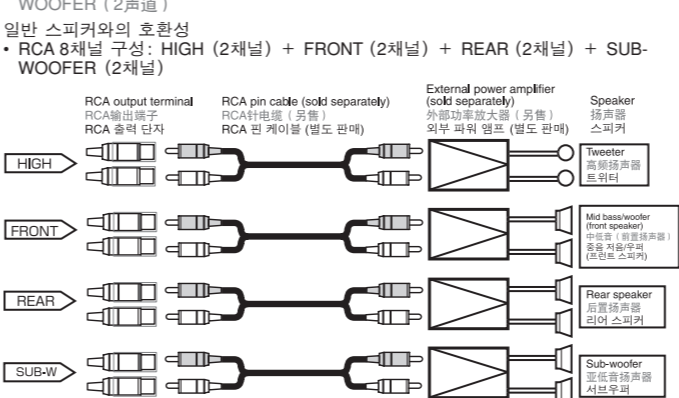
WOOFER（2声道）

일반 스피커와의 호환성

• RCA 8채널 구성: HIGH (2채널) + FRONT (2채널) + REAR (2채널) + SUB-WOOFER (2채널)

RCA output terminal
RCA输出端子
RCA 출력 단자

RCA pin cable (sold separately)
RCA针电缆（另售）
RCA 핀 케이블 (별도 판매)

External power amplifier (sold separately)
外部功率放大器（另售）
외부 파워 앰프 (별도 판매)

Speaker
扬声器
스피커

HIGH

Tweeter
高频扬声器
트위터

FRONT

Mid bass/woofer (front speaker)
中低音（前置扬声器）
중음 저음/우퍼 (프런트 스피커)

REAR

Rear speaker
后置扬声器
리어 스피커

SUB-W

Sub-woofer
亚低音扬声器
서브우퍼